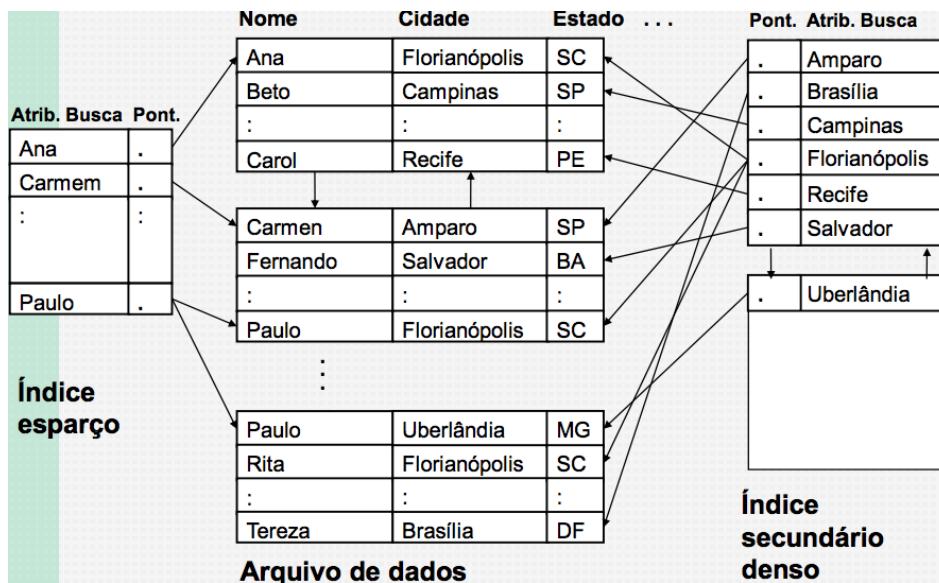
Atrib. Busca Pont.

| Atrib. Busca | Pont. |
|---|---|
| Ana | . |
| Carmem | . |
| : | : |
| Paulo | . |

Índice esparço

Nome Cidade Estado . . .

| Nome | Cidade | Estado |
|---|---|---|
| Ana | Florianópolis | SC |
| Beto | Campinas | SP |
| : | : | : |
| Carol | Recife | PE |

| Nome | Cidade | Estado |
|---|---|---|
| Carmen | Amparo | SP |
| Fernando | Salvador | BA |
| : | : | : |
| Paulo | Florianópolis | SC |

:

| Nome | Cidade | Estado |
|---|---|---|
| Paulo | Uberlândia | MG |
| Rita | Florianópolis | SC |
| : | : | : |
| Tereza | Brasília | DF |

Arquivo de dados

Pont. Atrib. Busca

| Pont. | Atrib. Busca |
|---|---|
| . | Amparo |
| . | Brasília |
| . | Campinas |
| . | Florianópolis |
| . | Recife |
| . | Salvador |

| Pont. | Atrib. Busca |
|---|---|
| . | Uberlândia |

Índice secundário denso